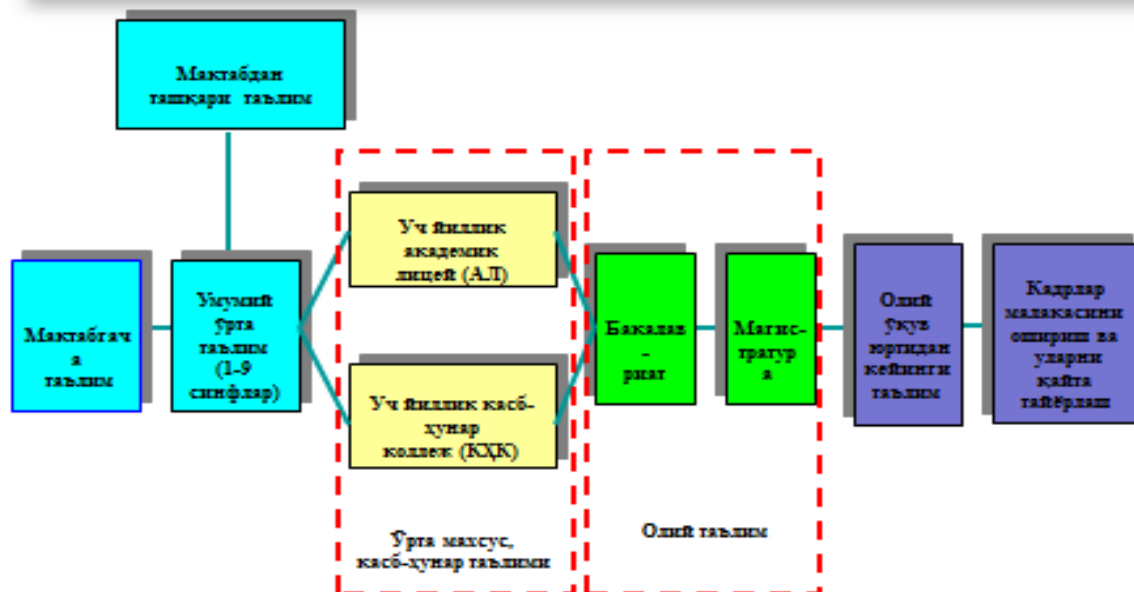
Мактабдан ташқари таълим

Мактабгача таълим

Умумий ўрта таълим (1-9 синфлар)

Уч йиллик академик лицей (АЛ)

Уч йиллик касб-ҳунар коллеж (КҲК)

Ўрта махсус, касб-ҳунар таълими

Бакалав-риат

Магис-тратура

Олий таълим

Олий ўқув юртидан кейинги таълим

Кадрлар малакасини ошириш ва уларни қайта тайёрлаш